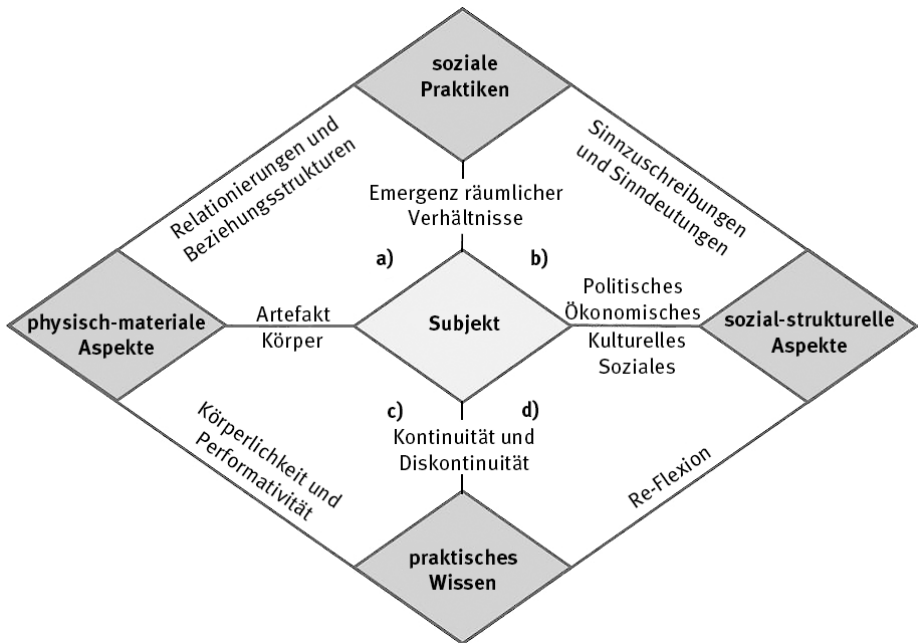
soziale Praktiken

Relationierungen und Beziehungsstrukturen

Sinnzuschreibungen und Sinndeutungen

Emergenz räumlicher Verhältnisse

a)

b)

physisch-materiale Aspekte

Artefakt
Körper

Subjekt

Politisches
Ökonomisches
Kulturelles
Soziales

sozial-strukturelle Aspekte

c)

d)

Kontinuität und Diskontinuität

Körperlichkeit und Performativität

Re-Flexion

praktisches Wissen